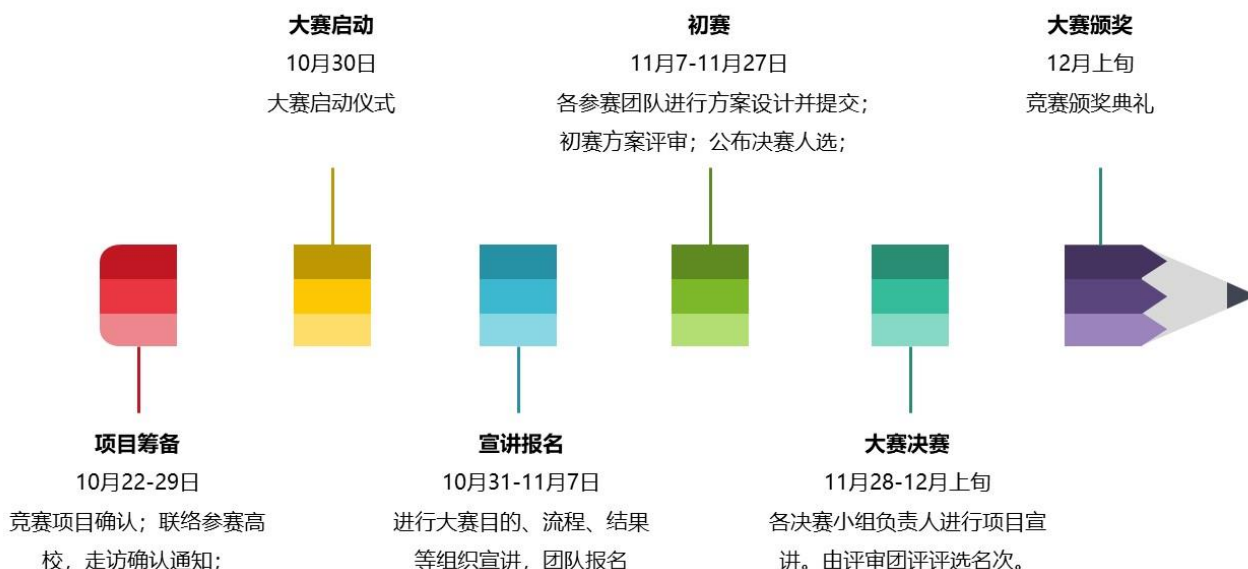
大赛启动
10月30日
大赛启动仪式

初赛
11月7-11月27日
各参赛团队进行方案设计并提交；
初赛方案评审；公布决赛人选；

大赛颁奖
12月上旬
竞赛颁奖典礼

项目筹备
10月22-29日
竞赛项目确认；联络参赛高校，走访确认通知；

宣讲报名
10月31-11月7日
进行大赛目的、流程、结果等组织宣讲，团队报名

大赛决赛
11月28-12月上旬
各决赛小组负责人进行项目宣讲。由评审团评评选名次。